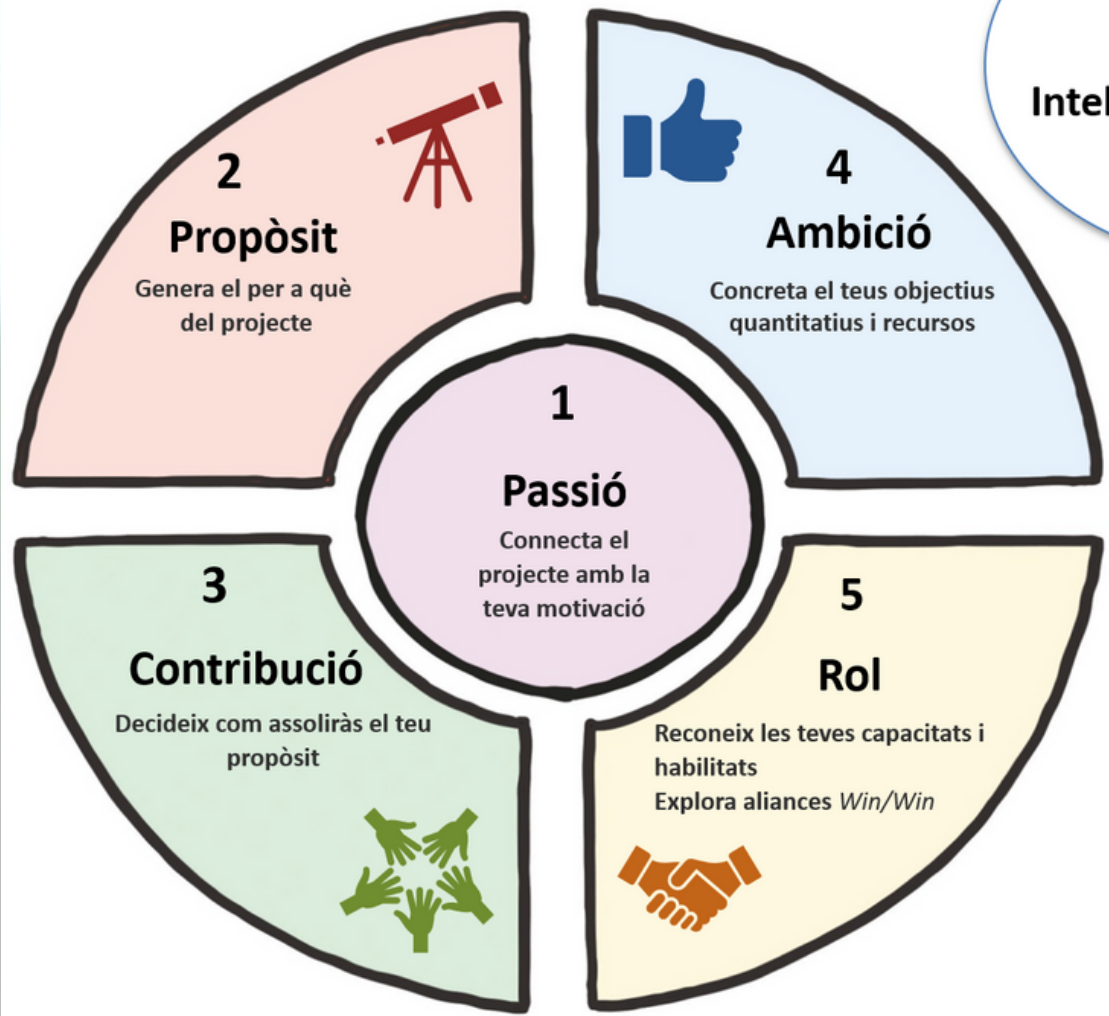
Intel

2
Propòsit
Genera el per a què del projecte

4
Ambició
Concreta el teus objectius quantitatius i recursos

1
Passió
Connecta el projecte amb la teva motivació

3
Contribució
Decideix com assoliràs el teu propòsit

5
Rol
Reconeix les teves capacitats i habilitats
Explora aliances *Win/Win*